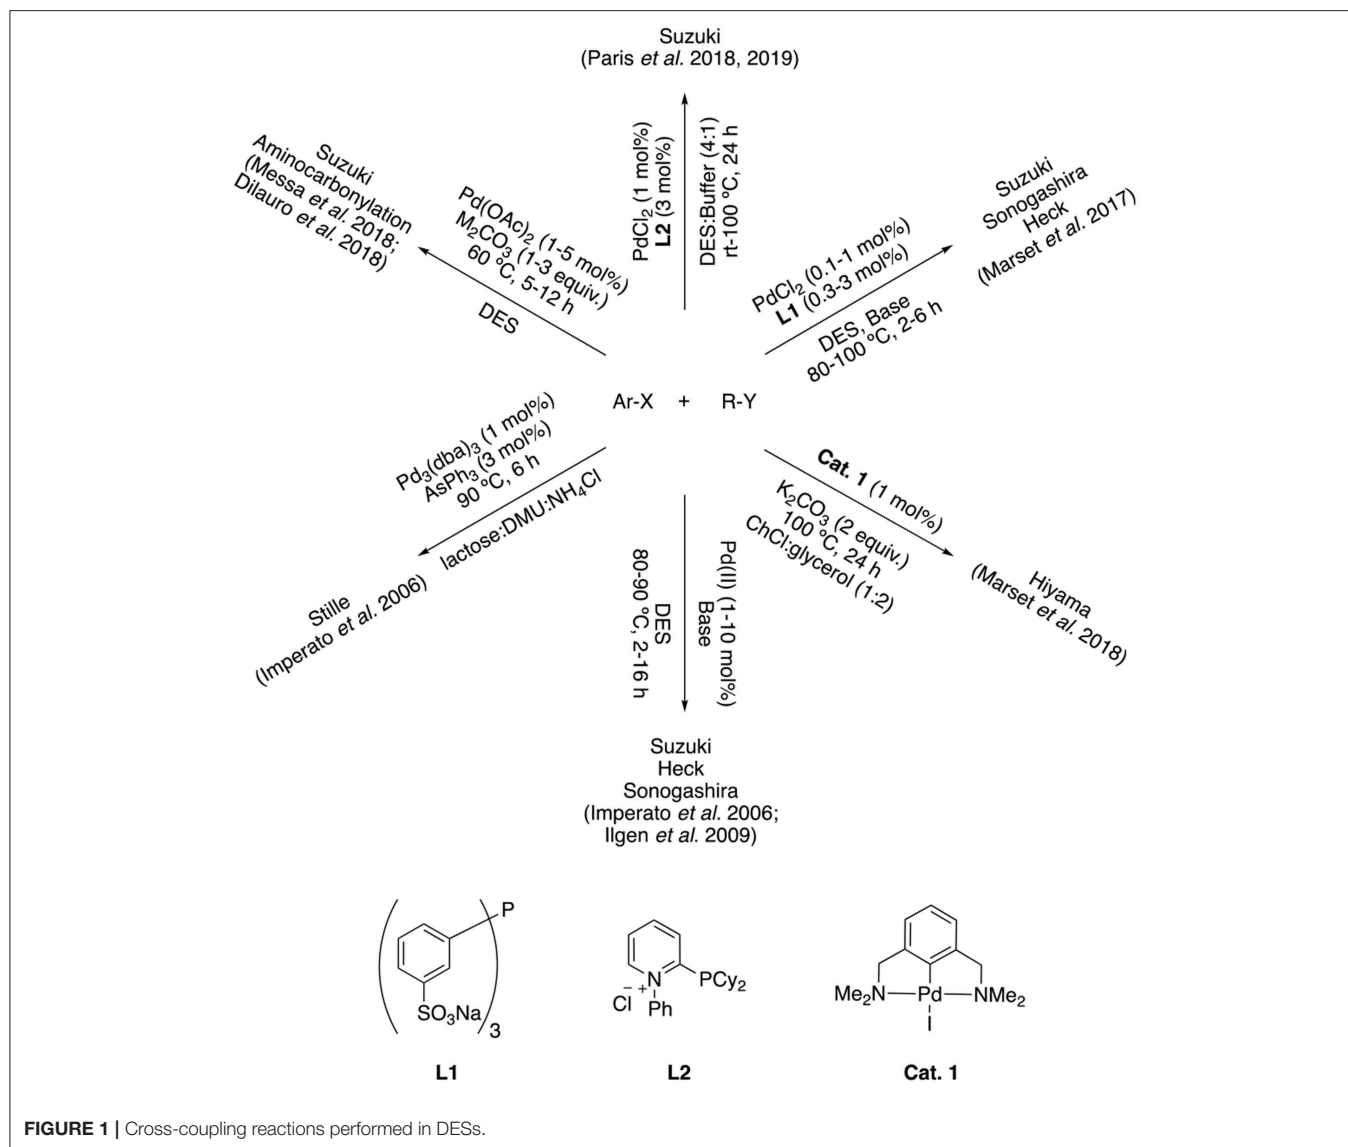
Suzuki
(Paris et al. 2018, 2019)

$PdCl_2$ (1 mol%)
L2 (3 mol%)

DES:Buffer (4:1)
rt-100 °C, 24 h

Suzuki
Aminocarbonylation
(Messa et al. 2018;
Dilauro et al. 2018)

$Pd(OAc)_2$ (1-5 mol%)
$M_2CO_3$ (1-3 equiv.)
60 °C, 5-12 h

DES

Suzuki
Sonogashira
Heck
(Marset et al. 2017)

$PdCl_2$ (0.1-1 mol%)
L1 (0.3-3 mol%)

DES, Base
80-100 °C, 2-6 h

Ar-X + R-Y

$Pd_3(dba)_3$ (1 mol%)
$AsPh_3$ (3 mol%)
90 °C, 6 h

lactose:DMU:$NH_4Cl$

Stille
(Imperato et al. 2006)

Cat. 1 (1 mol%)

$K_2CO_3$ (2 equiv.)
100 °C, 24 h
ChCl:glycerol (1:2)

Hiyama
(Marset et al. 2018)

DES
80-90 °C, 2-16 h

Pd(II) (1-10 mol%)
Base

Suzuki
Heck
Sonogashira
(Imperato et al. 2006;
Ilgen et al. 2009)

P
$SO_3Na$
3

N
$PCy_2$
$Cl^-$ +
Ph

$Me_2N$ — Pd — $NMe_2$
I

L1

L2

Cat. 1

FIGURE 1 | Cross-coupling reactions performed in DESs.